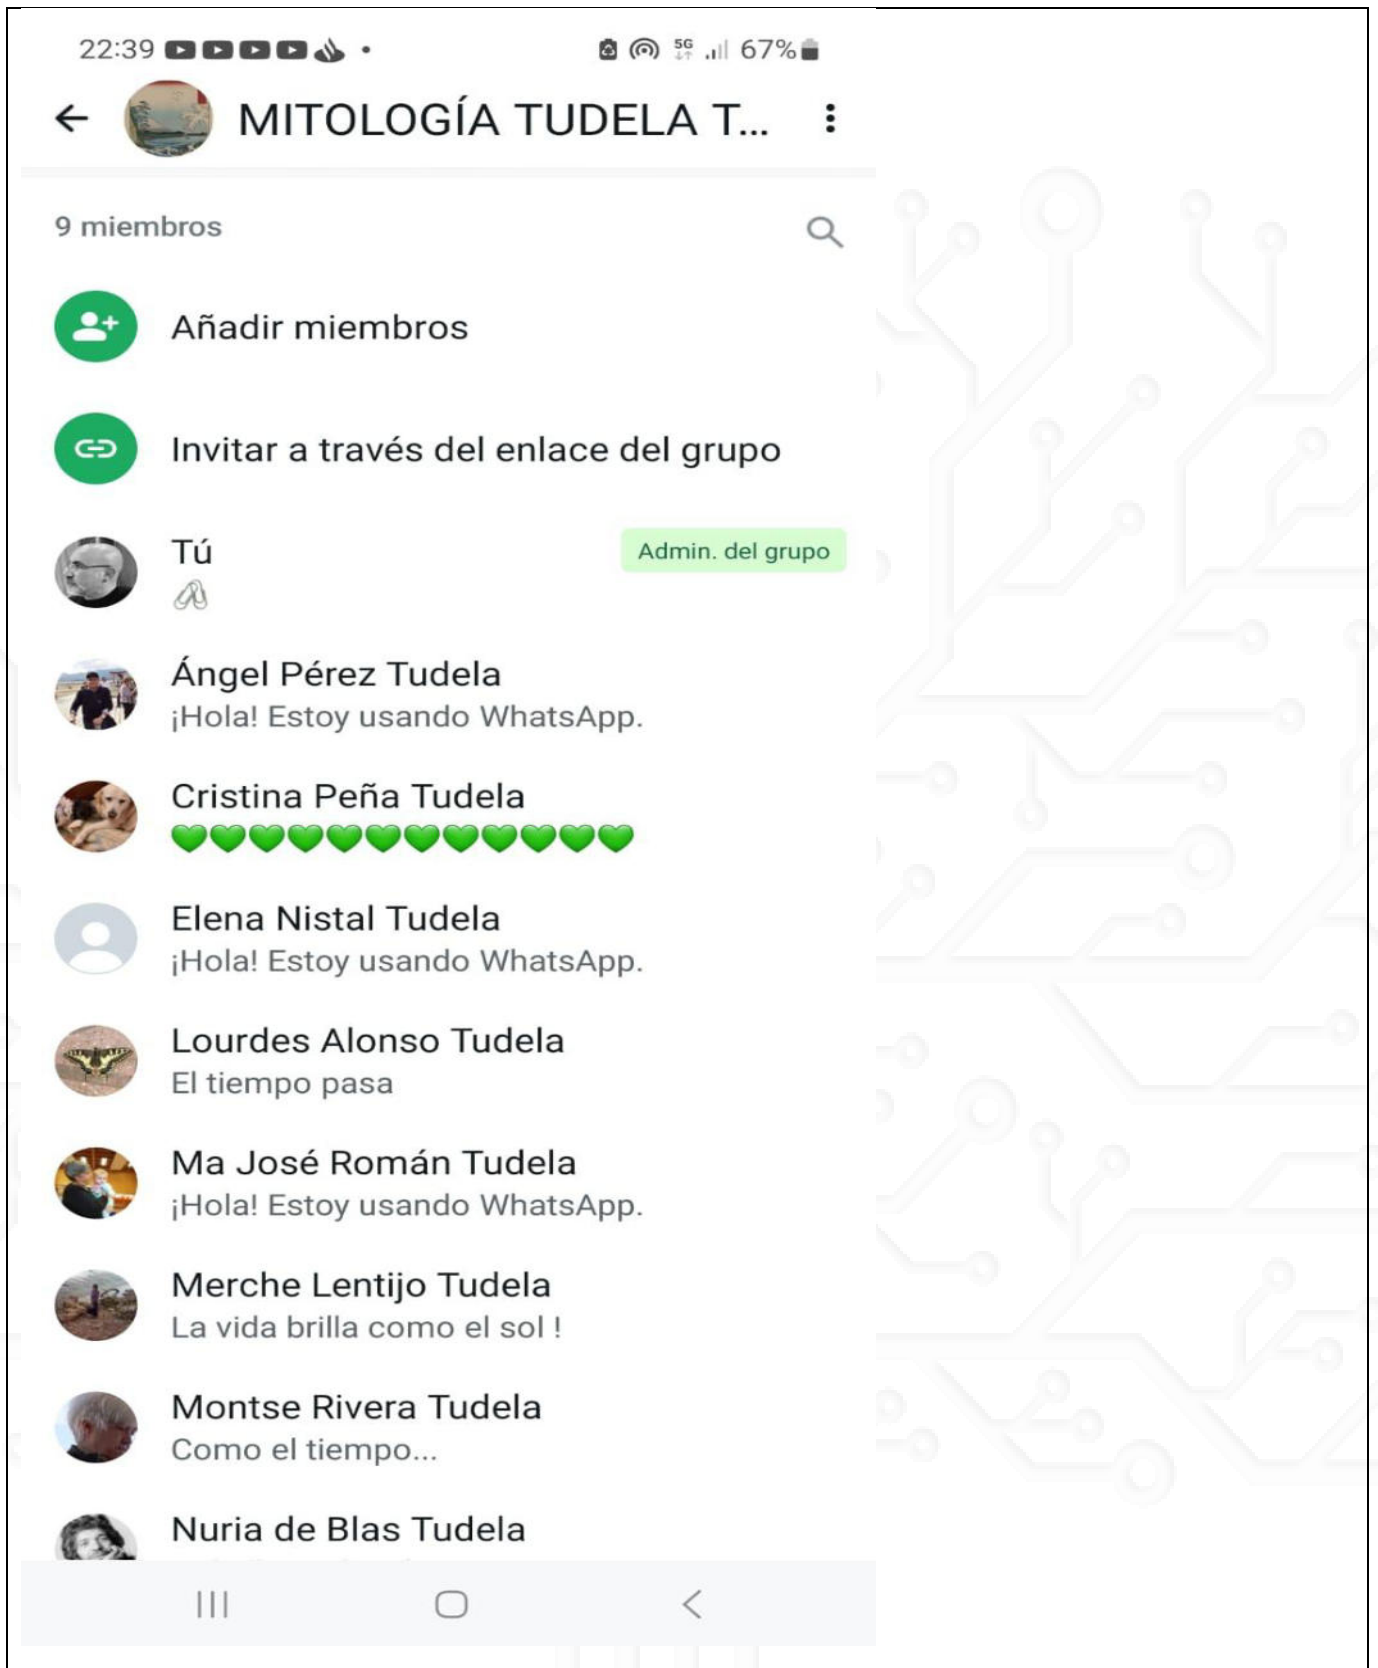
22:39

5G 67%

MITOLOGÍA TUDELA T...

9 miembros

Añadir miembros

Invitar a través del enlace del grupo

Tú

Admin. del grupo

Ángel Pérez Tudela
¡Hola! Estoy usando WhatsApp.

Cristina Peña Tudela
💚💚💚💚💚💚💚💚💚💚💚💚

Elena Nistal Tudela
¡Hola! Estoy usando WhatsApp.

Lourdes Alonso Tudela
El tiempo pasa

Ma José Román Tudela
¡Hola! Estoy usando WhatsApp.

Merche Lentijo Tudela
La vida brilla como el sol !

Montse Rivera Tudela
Como el tiempo...

Nuria de Blas Tudela